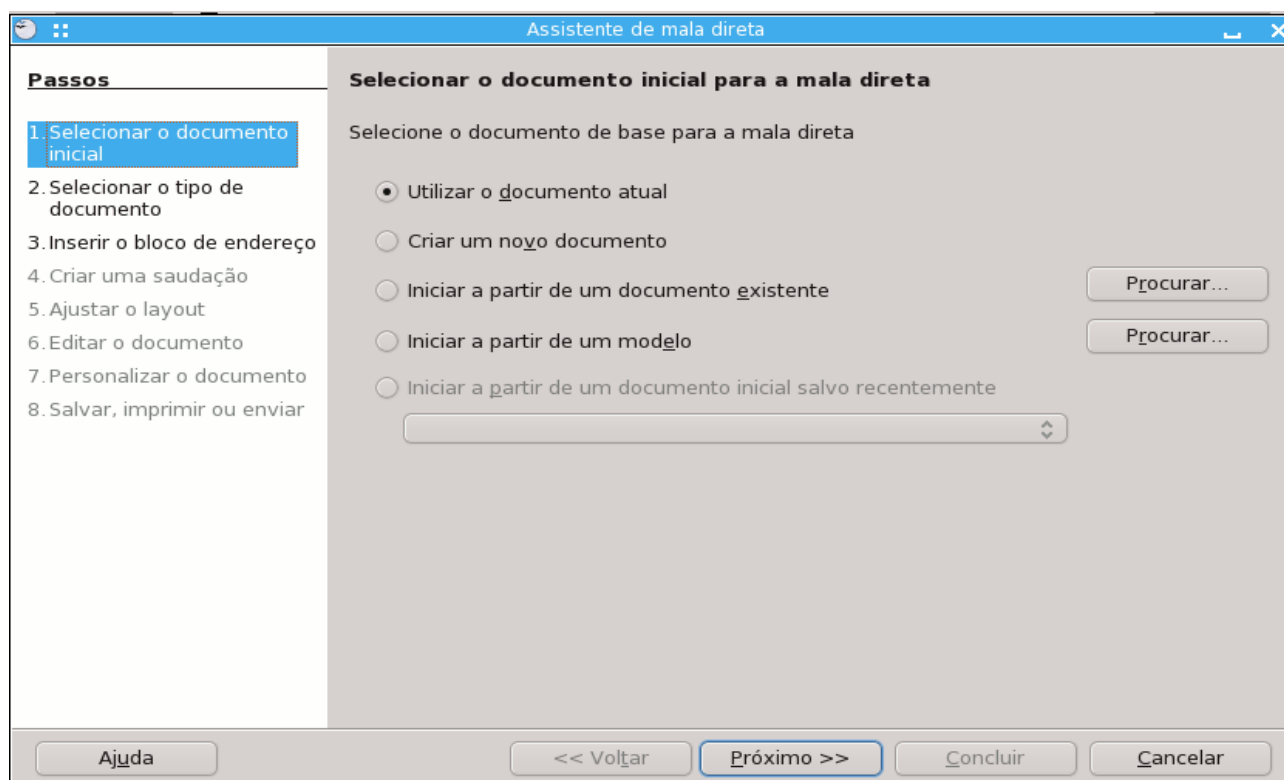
Assistente de mala direta

Passos

1. Selecionar o documento inicial
2. Selecionar o tipo de documento
3. Inserir o bloco de endereço
4. Criar uma saudação
5. Ajustar o layout
6. Editar o documento
7. Personalizar o documento
8. Salvar, imprimir ou enviar

Selecionar o documento inicial para a mala direta

Selecione o documento de base para a mala direta

Utilizar o documento atual

Criar um novo documento

Iniciar a partir de um documento existente

Procurar...

Iniciar a partir de um modelo

Procurar...

Iniciar a partir de um documento inicial salvo recentemente

Ajuda

<< Voltar

Próximo >>

Concluir

Cancelar